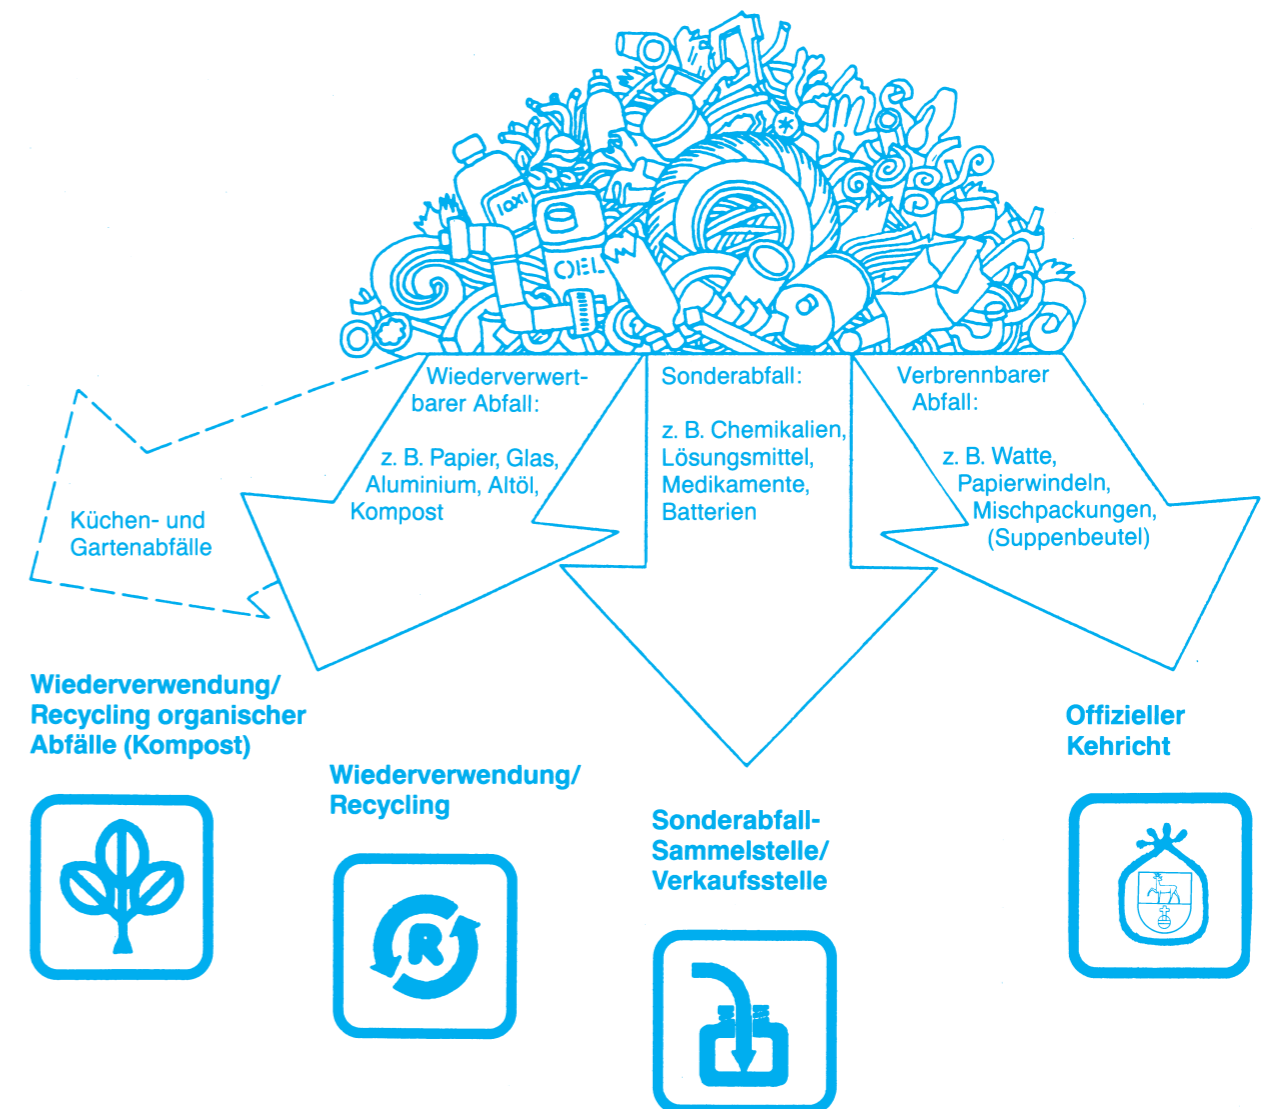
OEL

Wiederverwertbarer Abfall:

z. B. Papier, Glas, Aluminium, Altöl, Kompost

Sonderabfall:

z. B. Chemikalien, Lösungsmittel, Medikamente, Batterien

Verbrennbarer Abfall:

z. B. Watte, Papierwindeln, Mischpackungen, (Suppenbeutel)

Küchen- und Gartenabfälle

**Wiederverwendung/ Recycling organischer Abfälle (Kompost)**

**Wiederverwendung/ Recycling**

R

**Sonderabfall-Sammelstelle/ Verkaufsstelle**

**Offizieller Kehricht**